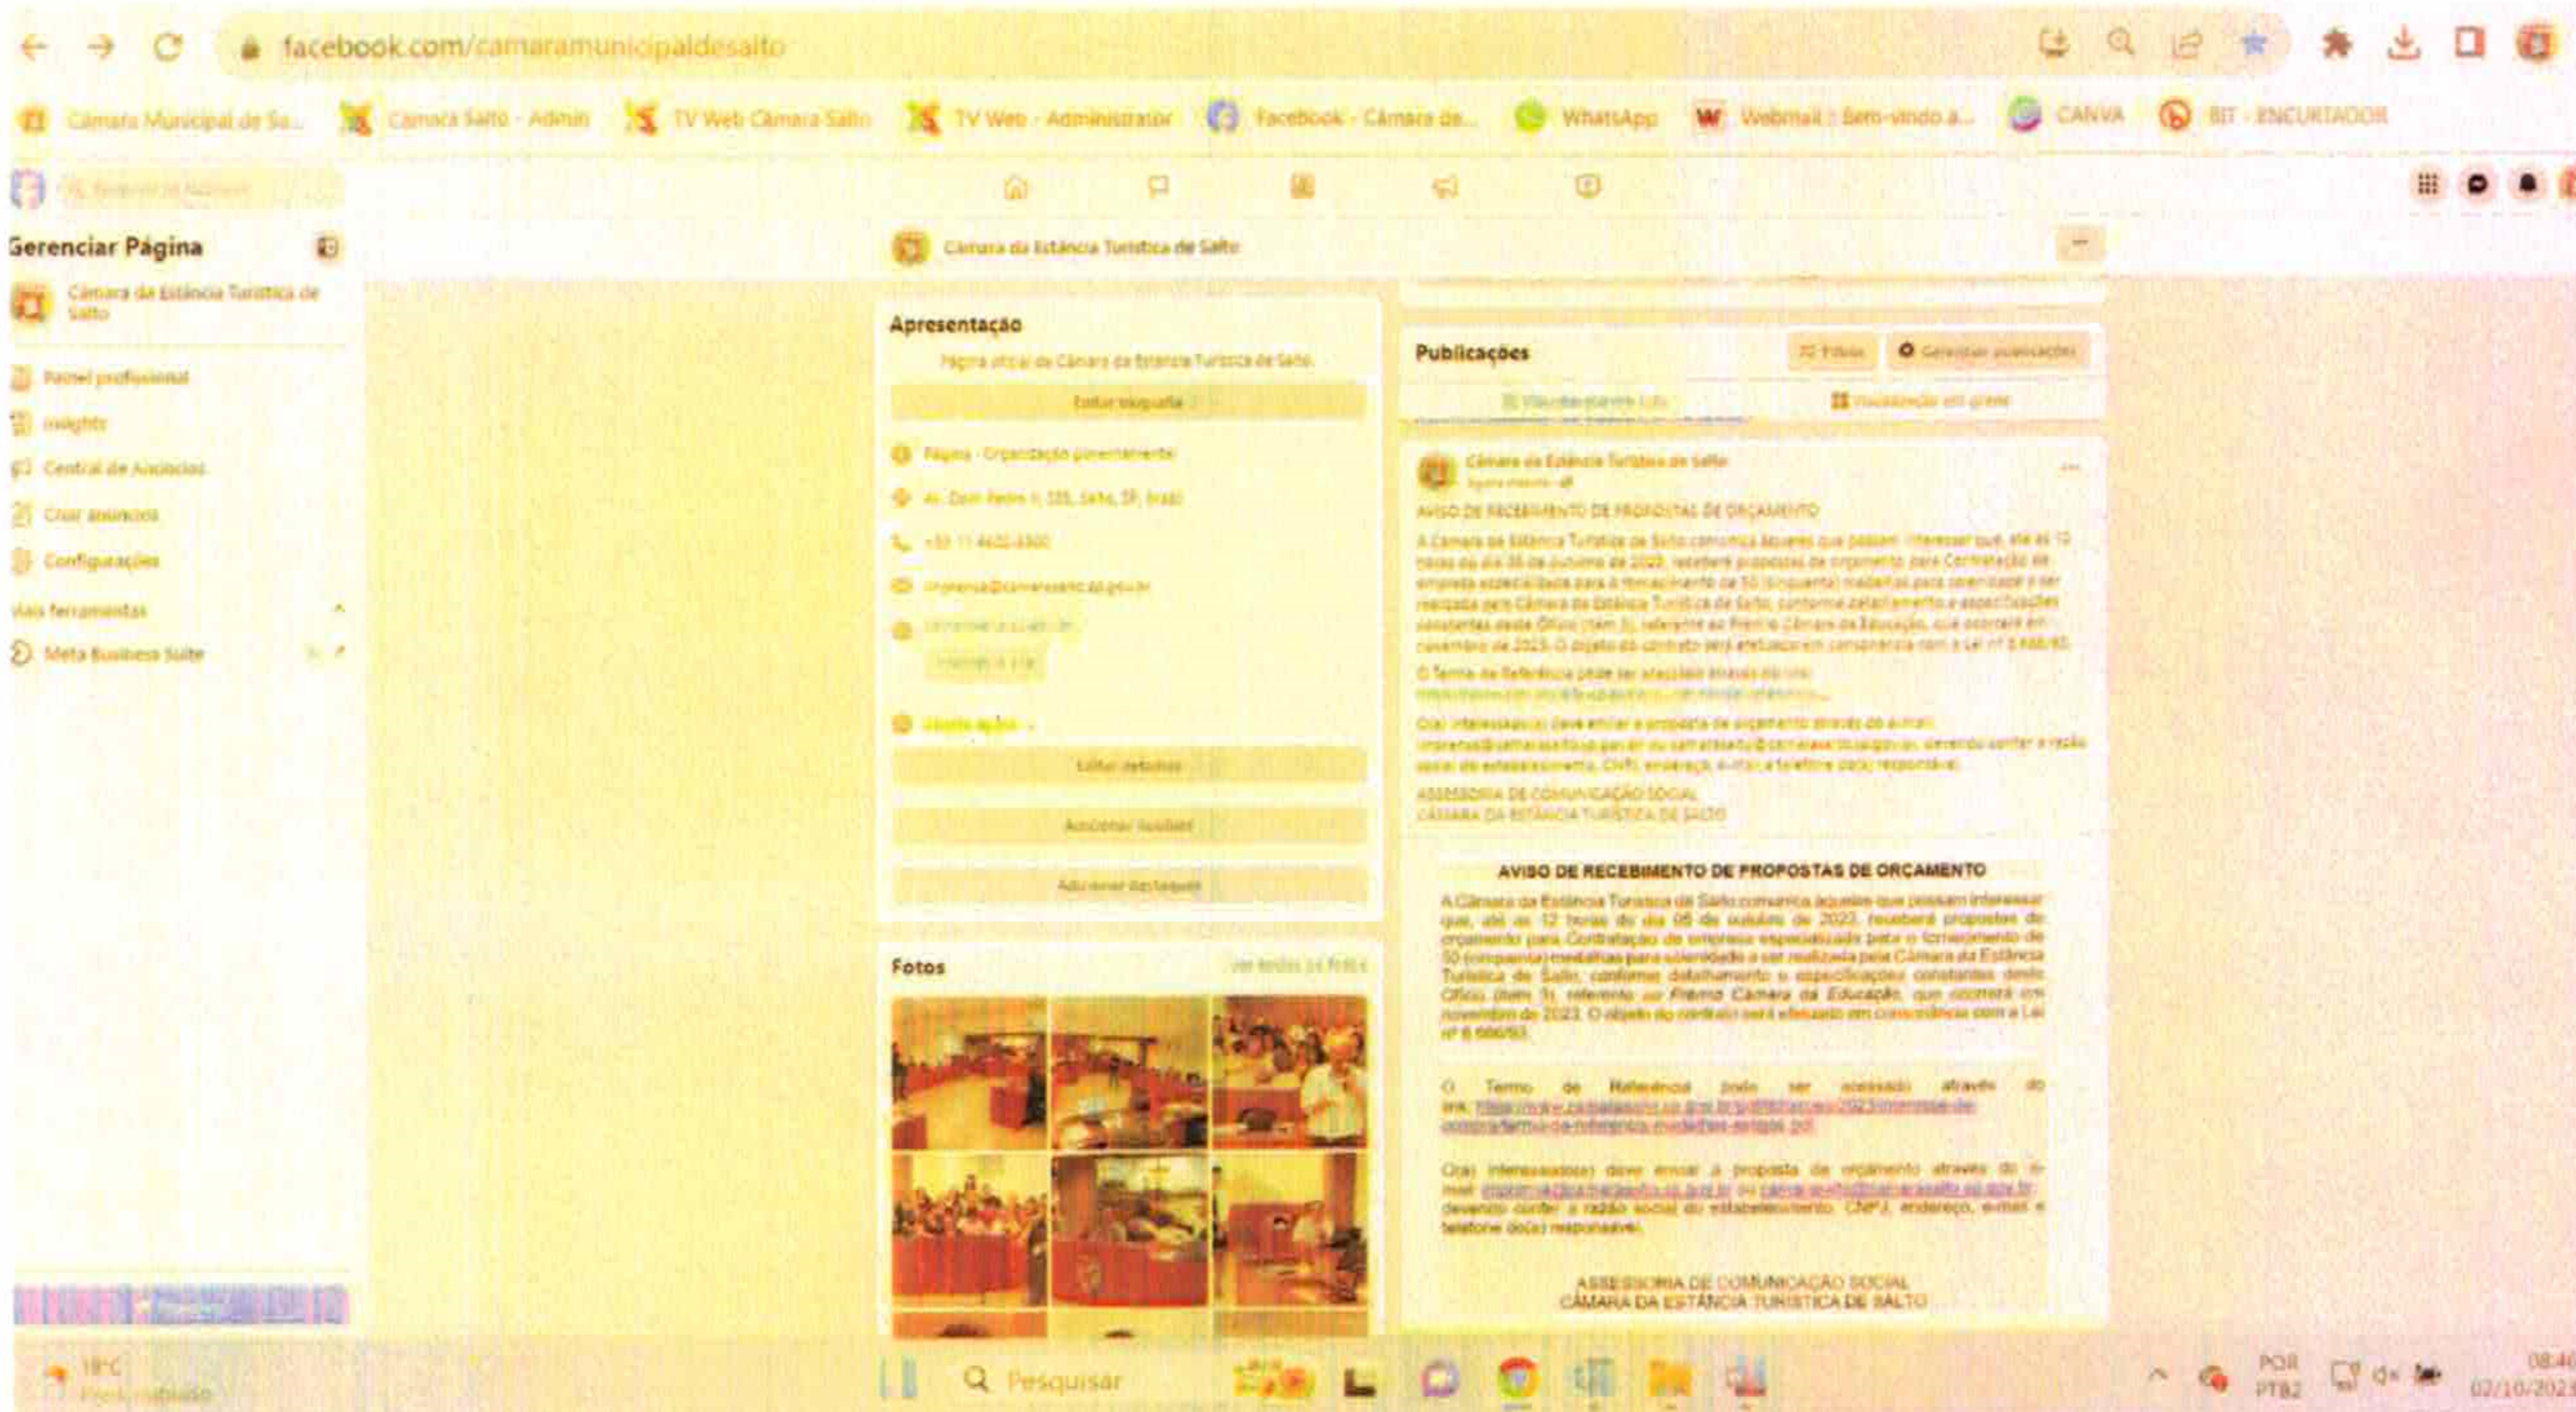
facebook.com/camaramunicipaldesalto

Câmara Municipal de Sa... Câmara Salto - Admin TV Web Câmara Salto TV Web - Administrator Facebook - Câmara de... WhatsApp Webmail :: Bem-vindo a... CANVA BIT - ENCURTADOR

Gerenciar Página

Câmara da Estância Turística de Salto

Painel profissional
Insights
Central de Anúncios
Criar anúncios
Configurações
Mais ferramentas
Meta Business Suite

Câmara da Estância Turística de Salto

Apresentação

Página oficial da Câmara da Estância Turística de Salto.

Editar biografia

Página · Organização governamental

Av. Dom Pedro II, 335, Salto, SP, Brazil

+55 11 4602-8500

imprensa@camarasalto.sp.gov.br

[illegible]

Editar detalhes

Adicionar hobbies

Adicionar destaques

Fotos

Ver todas as fotos

Publicações

Filtros Gerenciar publicações

Visualização em lista Visualização em grade

Câmara da Estância Turística de Salto

AVISO DE RECEBIMENTO DE PROPOSTAS DE ORÇAMENTO

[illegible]

ASSESSORIA DE COMUNICAÇÃO SOCIAL
CÂMARA DA ESTÂNCIA TURÍSTICA DE SALTO

AVISO DE RECEBIMENTO DE PROPOSTAS DE ORÇAMENTO

A Câmara da Estância Turística de Salto comunica àqueles que possam interessar que, até as 12 horas do dia 05 de outubro de 2023, receberá propostas de orçamento para Contratação de empresa especializada para o fornecimento de 50 (cinquenta) medalhas para solenidade a ser realizada pela Câmara da Estância Turística de Salto, conforme detalhamento e especificações constantes deste Ofício (item 1), referente ao Prêmio Câmara da Educação, que ocorrerá em novembro de 2023. O objeto do contrato será efetuado em consonância com a Lei nº 8.666/93.

O Termo de Referência pode ser acessado através do link: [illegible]

O(a) interessado(a) deve enviar a proposta de orçamento através do e-mail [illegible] ou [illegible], devendo conter a razão social do estabelecimento, CNPJ, endereço, e-mail e telefone do(a) responsável.

ASSESSORIA DE COMUNICAÇÃO SOCIAL
CÂMARA DA ESTÂNCIA TURÍSTICA DE SALTO

18°C

Pesquisar

POR
PTB2

08:40
02/10/2023